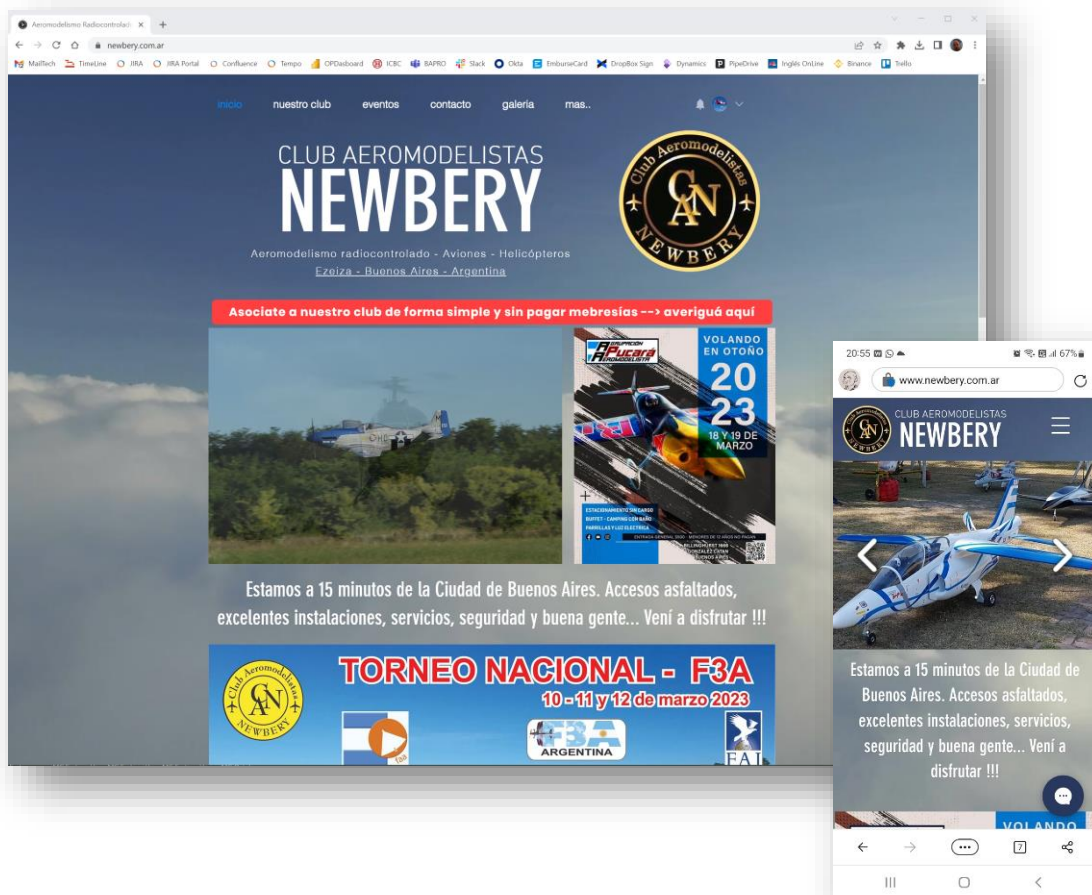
Aeromodelismo Radiocontrolado ×

newbery.com.ar

MailTech Timeline JIRA JIRA Portal Confluence Tempo OPDasboard ICBC BAPRO Slack Okta EmburseCard DropBox Sign Dynamics PipeDrive Inglés OnLine Binance Trello

inicio nuestro club eventos contacto galeria mas..

CLUB AEROMODELISTAS
NEWBERY

Club Aeromodelistas
CAN
NEWBERY

Aeromodelismo radiocontrolado - Aviones - Helicópteros
Ezeiza - Buenos Aires - Argentina

Asociate a nuestro club de forma simple y sin pagar mebresías --> averiguá aquí

Pucará
VOLANDO EN OTOÑO
20
23
18 Y 19 DE MARZO

Estamos a 15 minutos de la Ciudad de Buenos Aires. Accesos asfaltados, excelentes instalaciones, servicios, seguridad y buena gente... Vení a disfrutar !!!

Club Aeromodelistas
CAN
NEWBERY

TORNEO NACIONAL - F3A
10 - 11 y 12 de marzo 2023
F3A ARGENTINA
FAI

20:55
67%
www.newbery.com.ar

CLUB AEROMODELISTAS
NEWBERY

Estamos a 15 minutos de la Ciudad de Buenos Aires. Accesos asfaltados, excelentes instalaciones, servicios, seguridad y buena gente... Vení a disfrutar !!!

VOLANDO

7